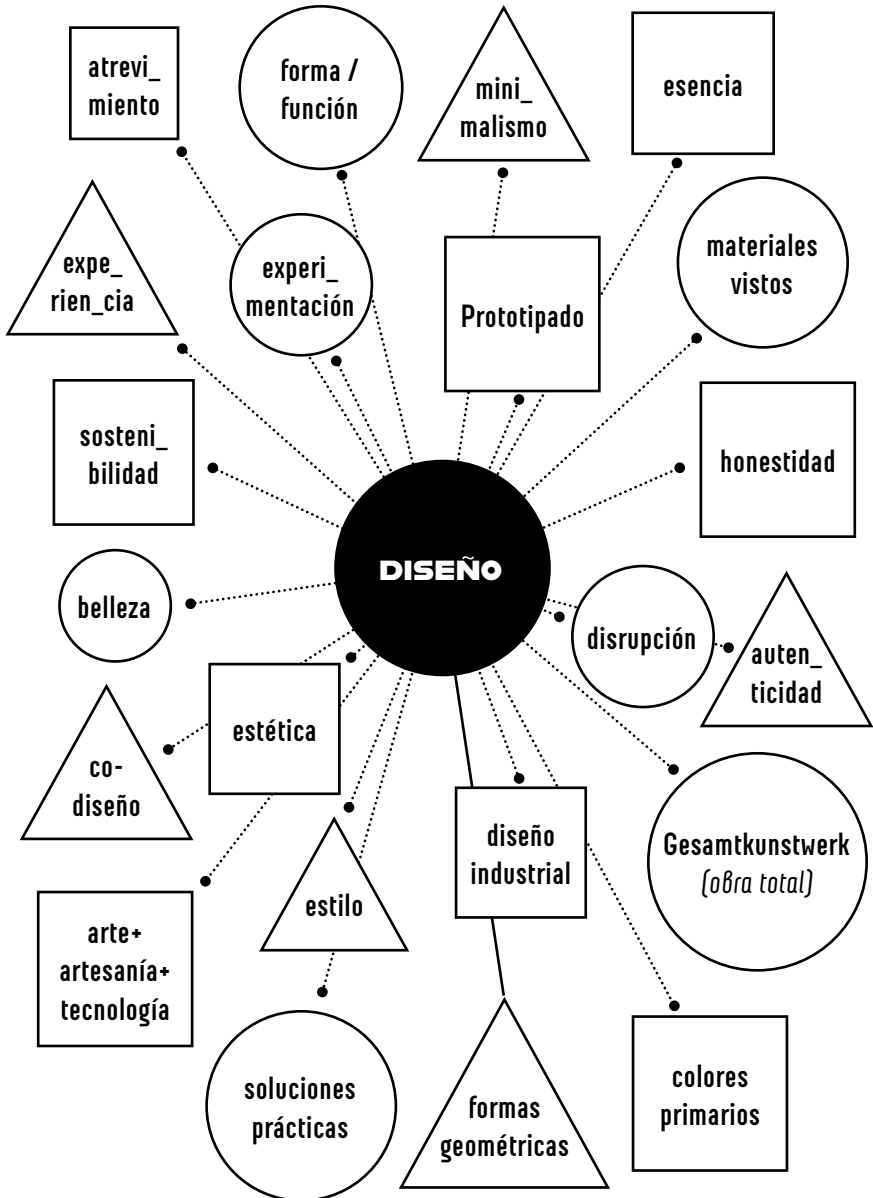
atrevi_ miento

forma / función

mini_ malismo

esencia

expe_ rien_cia

experi_ mentación

Prototipado

materiales vistos

sosteni_ bilidad

honestidad

DISEÑO

belleza

disrupción

auten_ ticidad

estética

co- diseño

diseño industrial

Gesamtkunstwerk (obra total)

arte+ artesanía+ tecnología

estilo

soluciones prácticas

formas geométricas

colores primarios